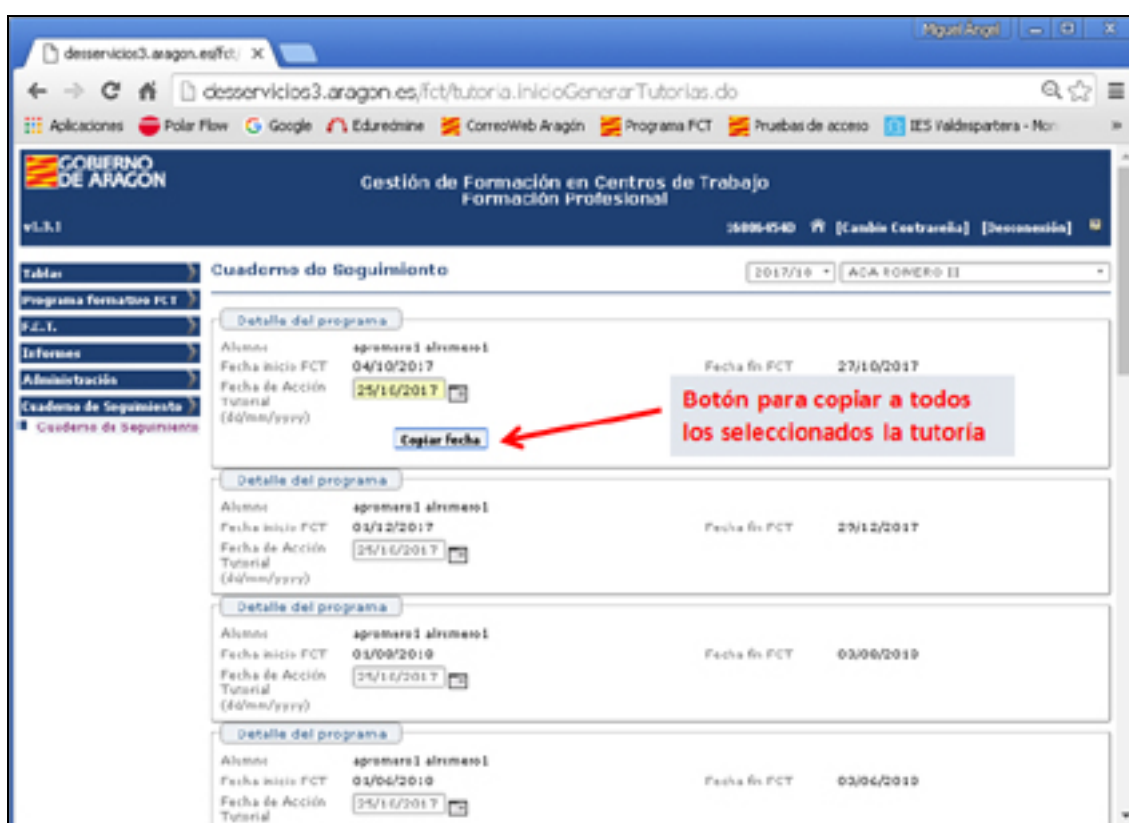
Miguel Angel

desservicios3.aragon.es/fct/ ×

desservicios3.aragon.es/fct/tutoria.inicioGenerarTutorias.do

Aplicaciones Polar Flow Google Eduredmine CorreoWeb Aragón Programa FCT Pruebas de acceso IES Valdespartera - Nor

GOBIERNO DE ARAGON

Gestión de Formación en Centros de Trabajo
Formación Profesional

v1.3.1

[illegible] [Cambio Contraseña] [Desconexión]

Tablas
Programa formativo FCT
F.C.T.
Informes
Administración
Cuaderno de Seguimiento
Cuaderno de Seguimiento

Cuaderno de Seguimiento

2017/18 ACA ROMERO II

Detalle del programa
Alumno apromero1 alromero1
Fecha inicio FCT 04/10/2017
Fecha fin FCT 27/10/2017
Fecha de Acción Tutorial (dd/mm/yyyy) 25/10/2017
Copiar fecha

Botón para copiar a todos los seleccionados la tutoría

Detalle del programa
Alumno apromero1 alromero1
Fecha inicio FCT 01/12/2017
Fecha fin FCT 29/12/2017
Fecha de Acción Tutorial (dd/mm/yyyy) 25/10/2017

Detalle del programa
Alumno apromero1 alromero1
Fecha inicio FCT 01/09/2010
Fecha fin FCT 03/09/2010
Fecha de Acción Tutorial (dd/mm/yyyy) 25/10/2017

Detalle del programa
Alumno apromero1 alromero1
Fecha inicio FCT 01/06/2010
Fecha fin FCT 03/06/2010
Fecha de Acción Tutorial 25/10/2017